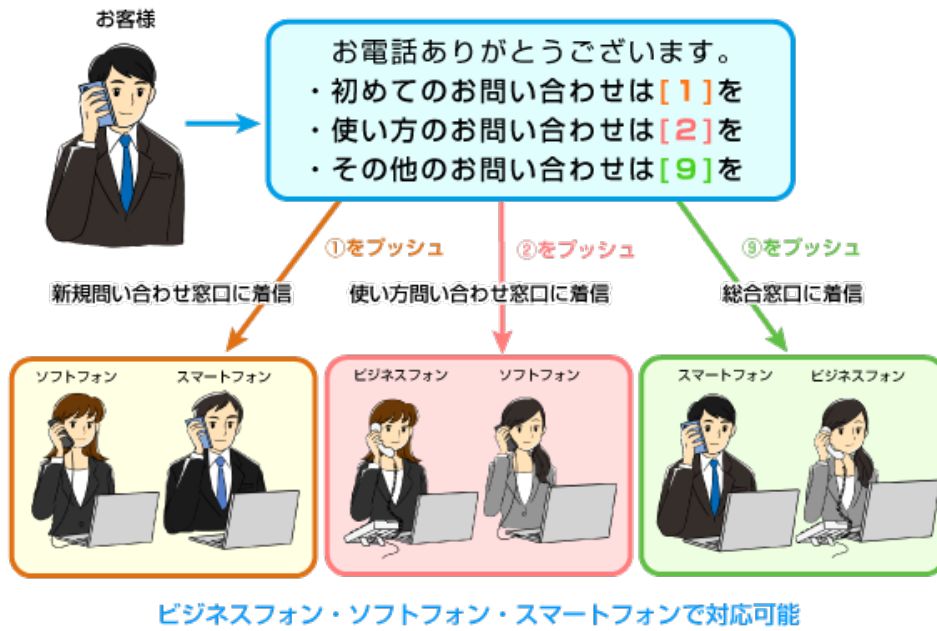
お客様

お電話ありがとうございます。
・初めてのお問い合わせは[1]を
・使い方のお問い合わせは[2]を
・その他のお問い合わせは[9]を

①をプッシュ
新規問い合わせ窓口に着信

②をプッシュ
使い方問い合わせ窓口に着信

⑨をプッシュ
総合窓口に着信

ソフトフォン
スマートフォン

ビジネスフォン
ソフトフォン

スマートフォン
ビジネスフォン

ビジネスフォン・ソフトフォン・スマートフォンで対応可能